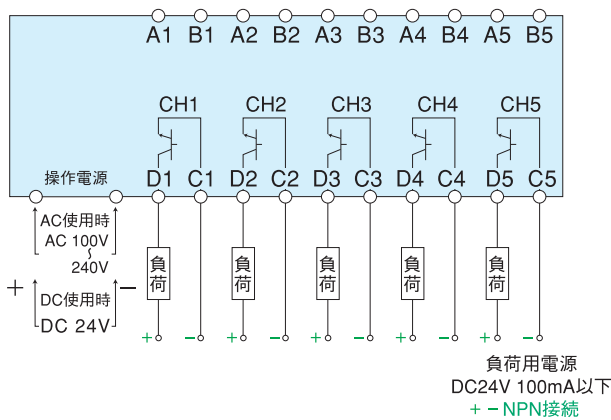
A1 B1 A2 B2 A3 B3 A4 B4 A5 B5

CH1 CH2 CH3 CH4 CH5

操作電源

D1 C1 D2 C2 D3 C3 D4 C4 D5 C5

AC使用時
AC 100V
~
240V

+ DC使用時 −
DC 24V

負荷 負荷 負荷 負荷 負荷

+ − + − + − + − + −

負荷用電源
DC24V 100mA以下
+ − NPN接続